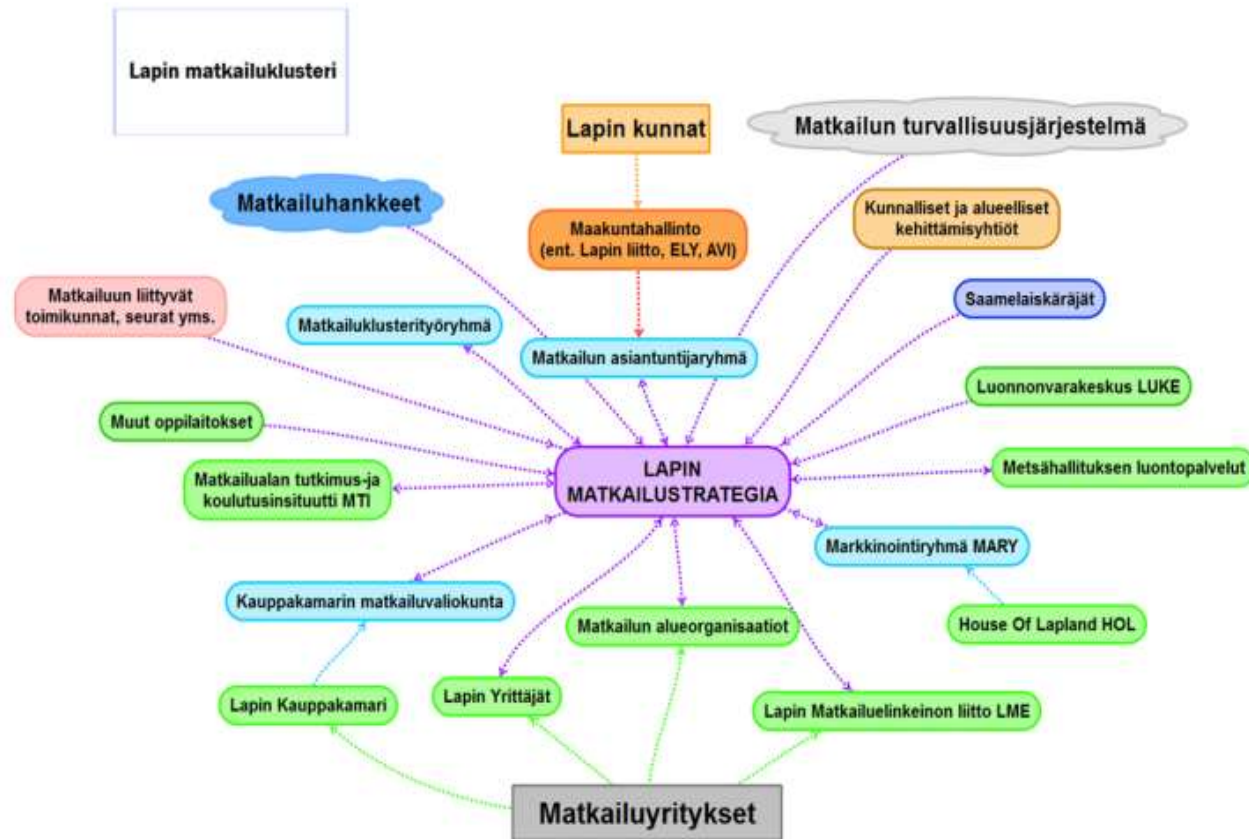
Lapin matkailuklusteri

Lapin kunnat

Matkailun turvallisuusjärjestelmä

Matkailuhankkeet

Maakuntahallinto
(ent. Lapin liitto, ELY, AVI)

Kunnalliset ja alueelliset kehittämisyhtiöt

Matkailuun liittyvät toimikunnat, seurat yms.

Matkailuklusterityöryhmä

Matkailun asiantuntijaryhmä

Saamelaiskäräjät

Luonnonvarakeskus LUKE

Muut oppilaitokset

LAPIN MATKAILUSTRATEGIA

Metsähallituksen luontopalvelut

Matkailualan tutkimus-ja koulutusinsituutti MTI

Markkinointiryhmä MARY

Kauppakamarin matkailuvaliokunta

Matkailun alueorganisaatiot

House Of Lapland HOL

Lapin Kauppakamari

Lapin Yrittäjät

Lapin Matkailuelinkeinon liitto LME

Matkailuyritykset